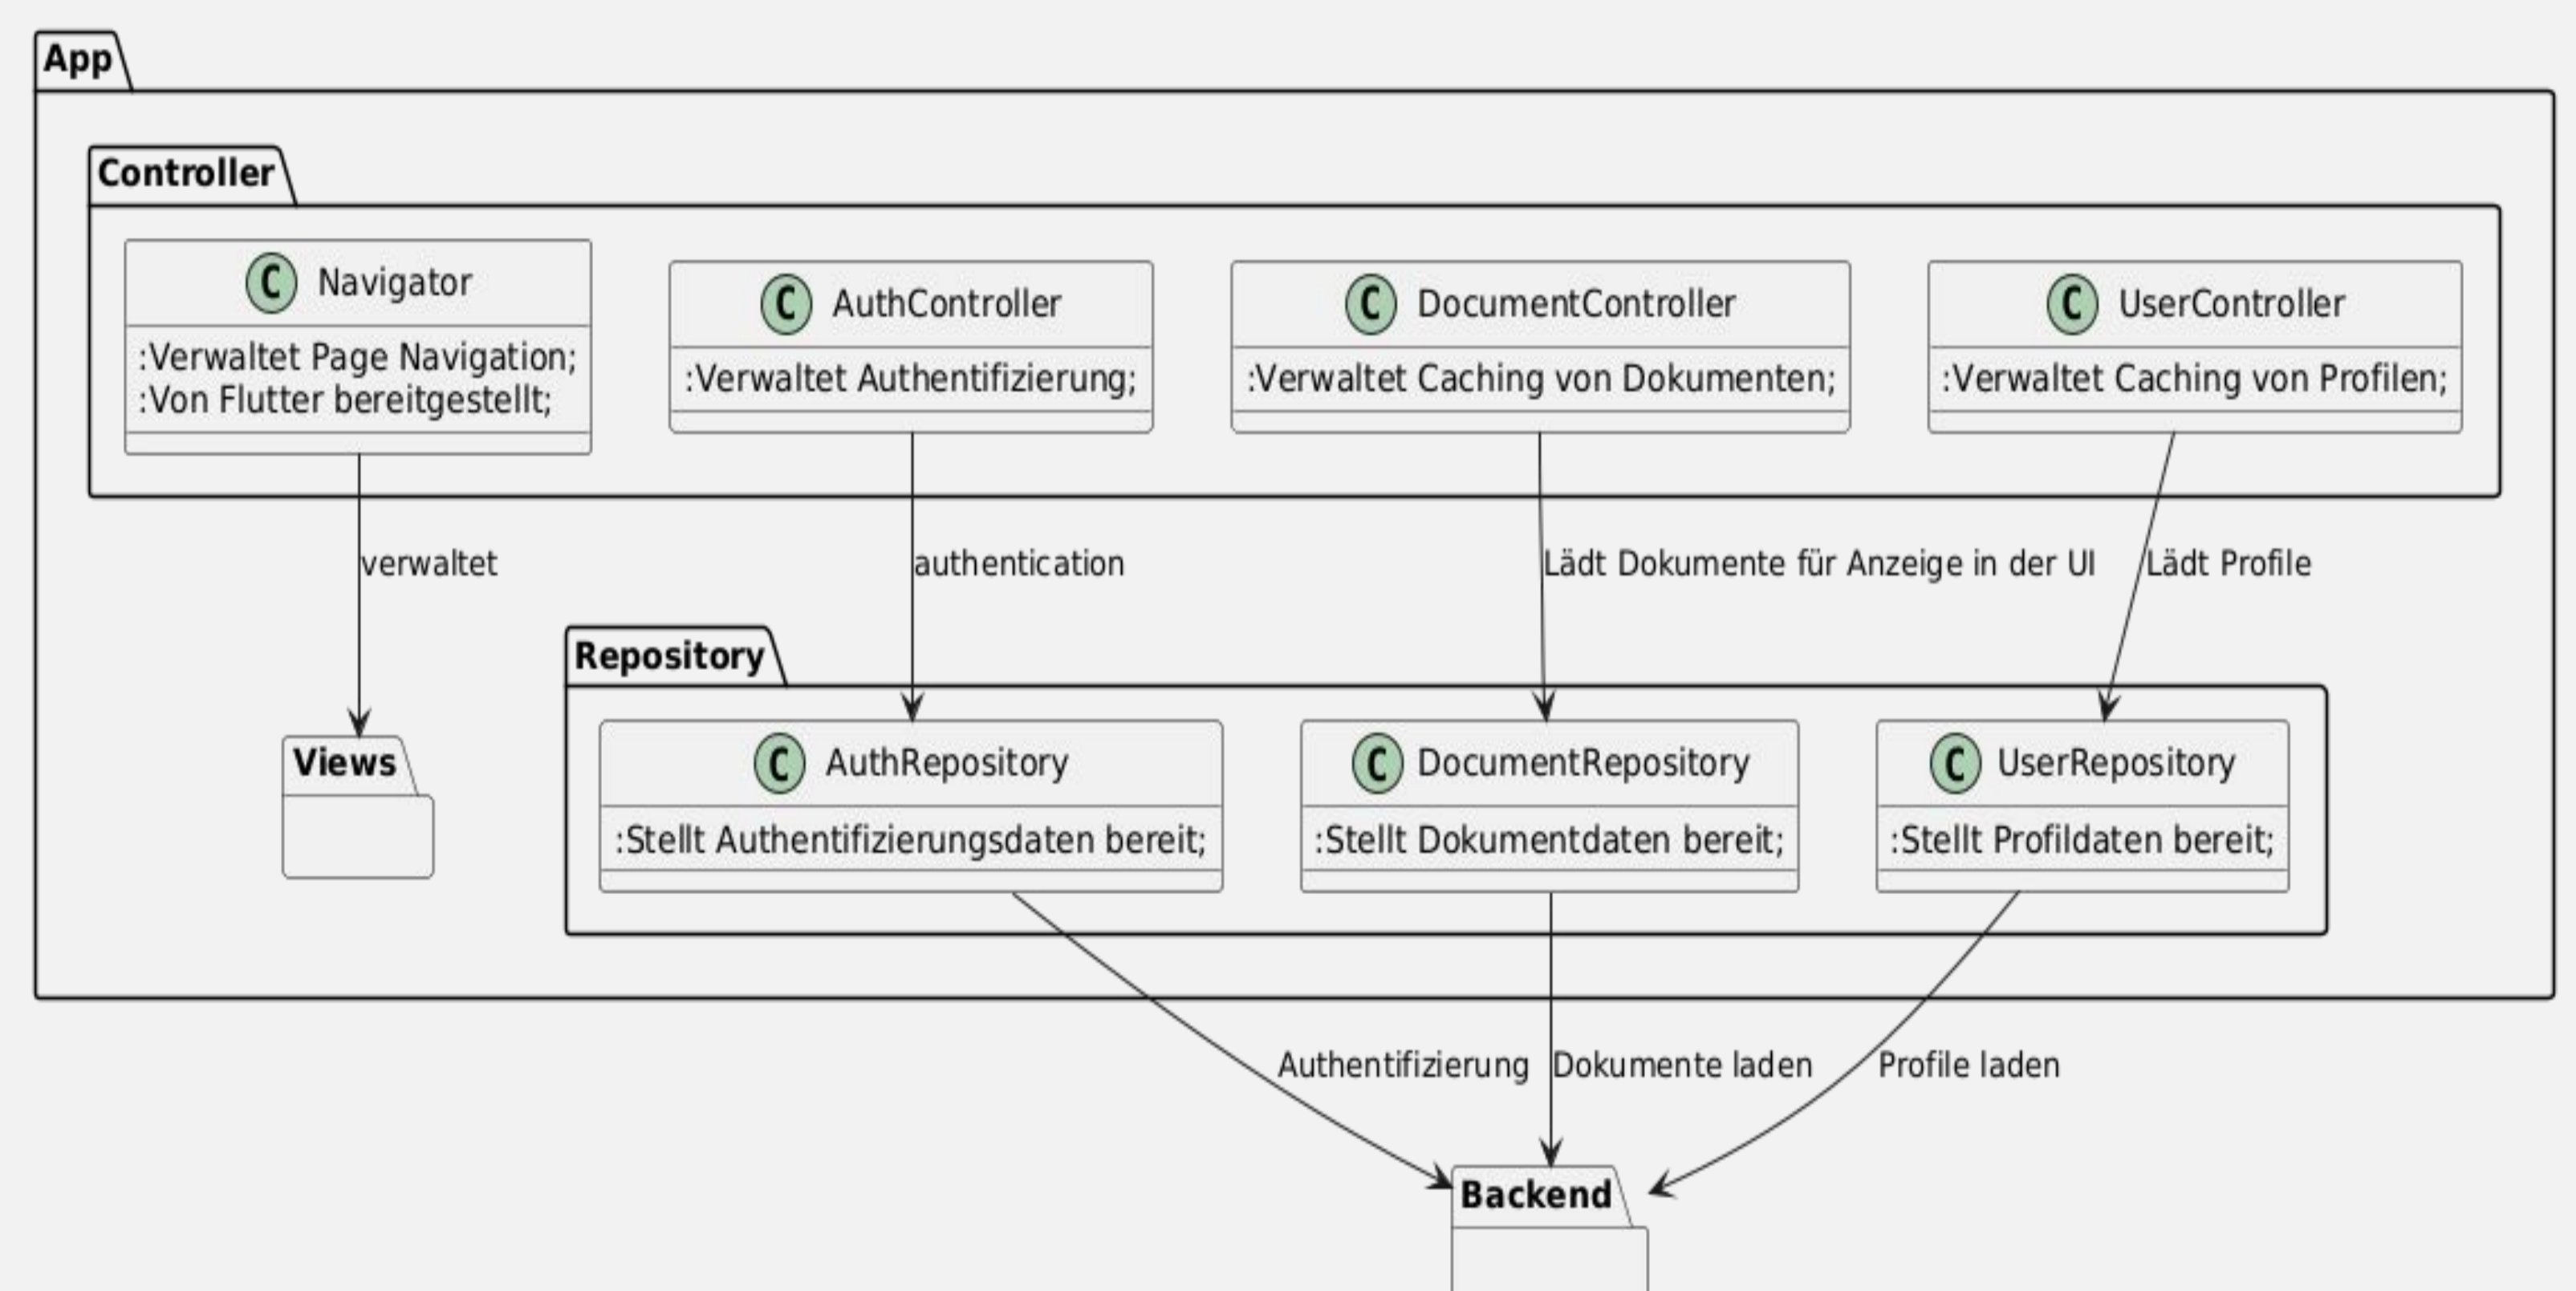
App

Controller

C Navigator
:Verwaltet Page Navigation;
:Von Flutter bereitgestellt;

C AuthController
:Verwaltet Authentifizierung;

C DocumentController
:Verwaltet Caching von Dokumenten;

C UserController
:Verwaltet Caching von Profilen;

verwaltet

authentication

Lädt Dokumente für Anzeige in der UI

Lädt Profile

Repository

Views

C AuthRepository
:Stellt Authentifizierungsdaten bereit;

C DocumentRepository
:Stellt Dokumentdaten bereit;

C UserRepository
:Stellt Profildaten bereit;

Authentifizierung

Dokumente laden

Profile laden

Backend